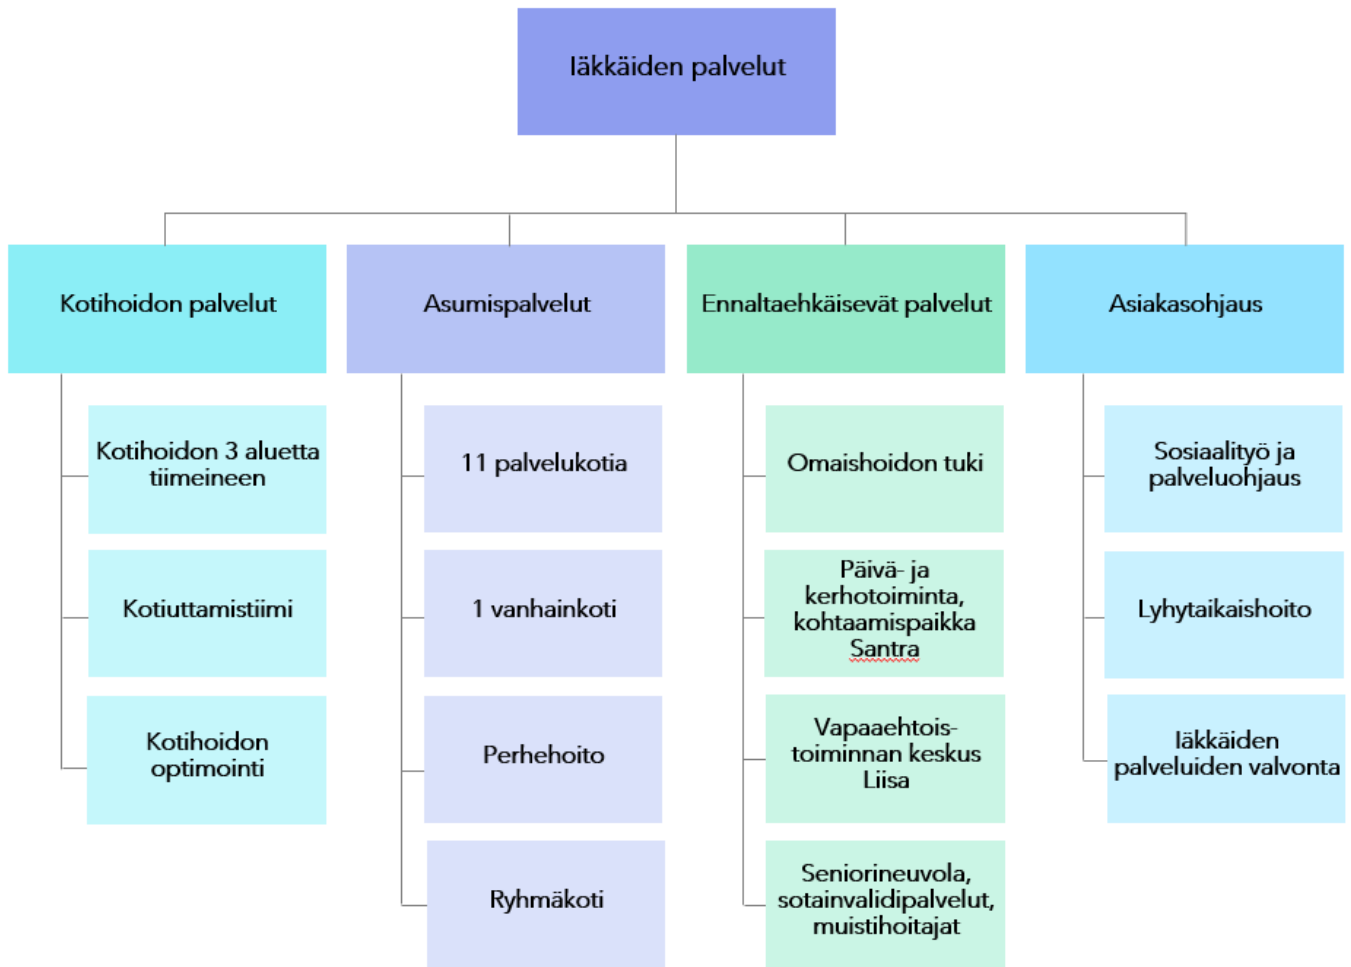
Iäkkäiden palvelut

Kotihoidon palvelut

Kotihoidon 3 aluetta tiimeineen

Kotiuttamistiimi

Kotihoidon optimointi

Asumispalvelut

11 palvelukotia

1 vanhainkoti

Perhehoito

Ryhmäkoti

Ennaltaehkäisevät palvelut

Omaishoidon tuki

Päivä- ja kerhotoiminta, kohtaamispaikka Santra

Vapaaehtoistoiminnan keskus Liisa

Seniorineuvola, sotainvalidipalvelut, muistihoitajat

Asiakasohjaus

Sosiaalityö ja palveluohjaus

Lyhytaikaishoito

Iäkkäiden palveluiden valvonta